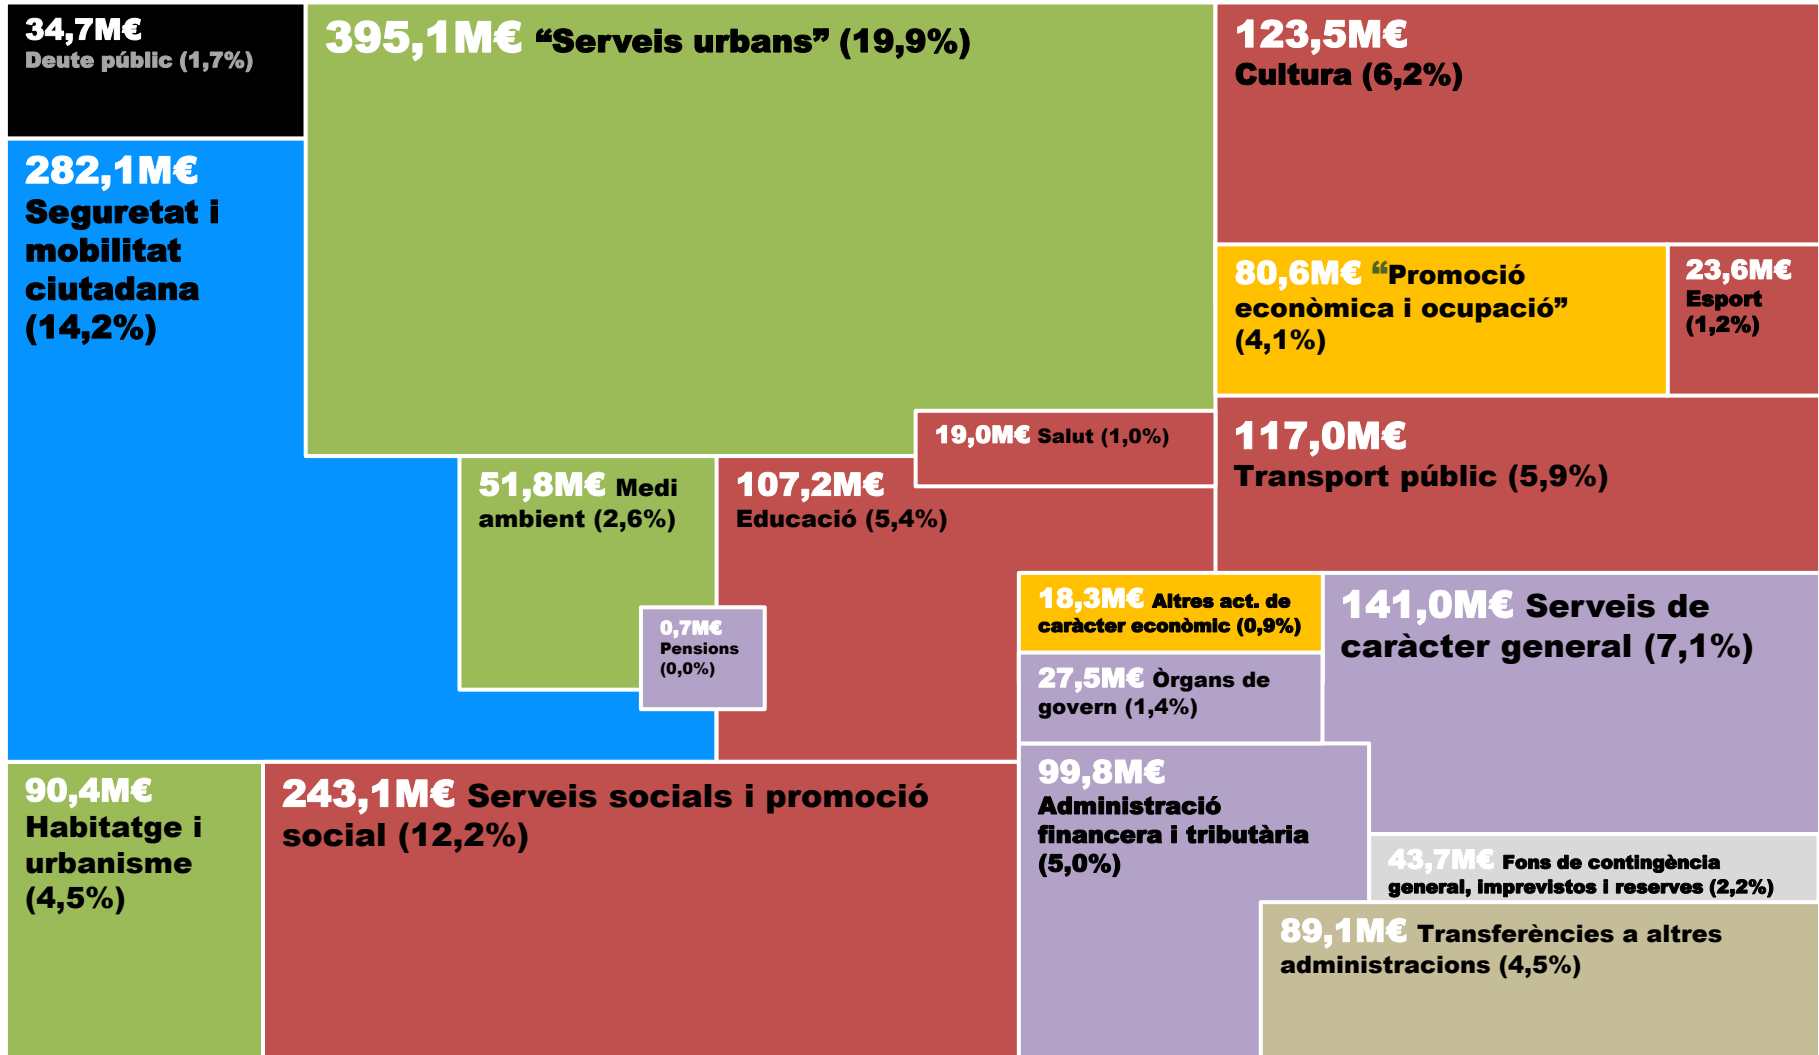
34,7M€ Deute públic (1,7%)

395,1M€ “Serveis urbans” (19,9%)

123,5M€ Cultura (6,2%)

282,1M€ Seguretat i mobilitat ciutadana (14,2%)

80,6M€ “Promoció econòmica i ocupació” (4,1%)

23,6M€ Esport (1,2%)

19,0M€ Salut (1,0%)

117,0M€ Transport públic (5,9%)

51,8M€ Medi ambient (2,6%)

107,2M€ Educació (5,4%)

0,7M€ Pensions (0,0%)

18,3M€ Altres act. de caràcter econòmic (0,9%)

141,0M€ Serveis de caràcter general (7,1%)

27,5M€ Òrgans de govern (1,4%)

90,4M€ Habitatge i urbanisme (4,5%)

243,1M€ Serveis socials i promoció social (12,2%)

99,8M€ Administració financera i tributària (5,0%)

43,7M€ Fons de contingència general, imprevistos i reserves (2,2%)

89,1M€ Transferències a altres administracions (4,5%)